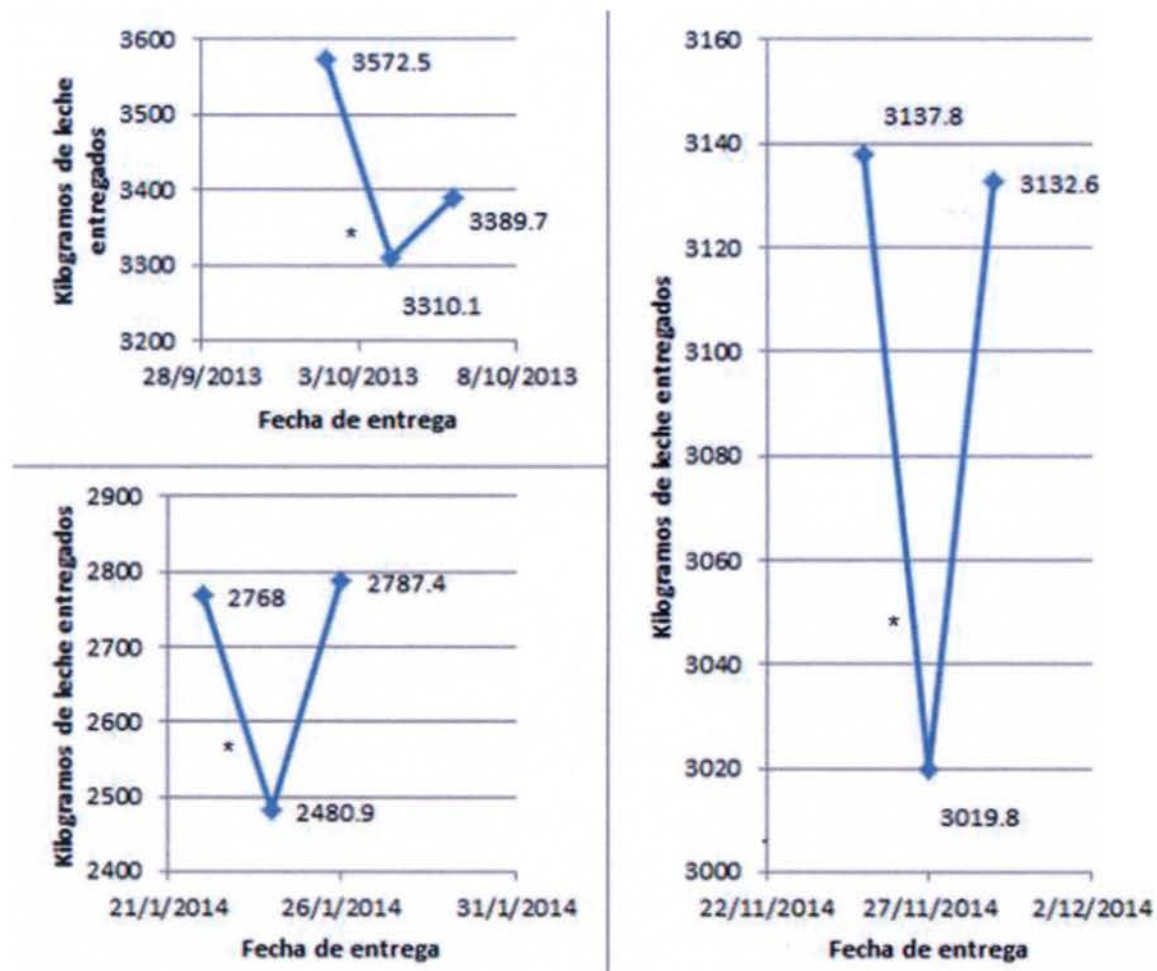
Kilogramos de leche entregados

3600
3500
3400
3300
3200

3572.5
*
3389.7
3310.1

28/9/2013
3/10/2013
8/10/2013

Fecha de entrega

Kilogramos de leche entregados

2900
2800
2700
2600
2500
2400

2768
2787.4
*
2480.9

21/1/2014
26/1/2014
31/1/2014

Fecha de entrega

Kilogramos de leche entregados

3160
3140
3120
3100
3080
3060
3040
3020
3000

3137.8
3132.6
*
3019.8

22/11/2014
27/11/2014
2/12/2014

Fecha de entrega